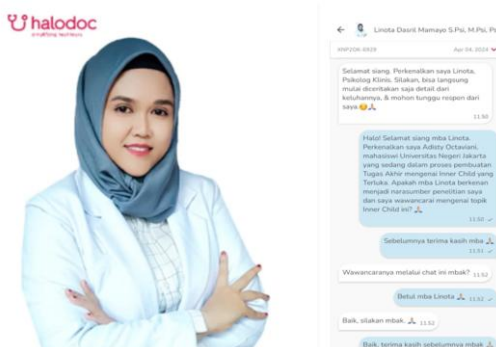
halodoc
simplifying healthcare

Linota Dasril Mamayo S.Psi, M.Psi, Ps

INP206-6929 Apr 04, 2024

Selamat siang. Perkenalkan saya Linota, Psikolog Klinis. Silakan, bisa langsung mulai diceritakan saja detail dari keluhannya, & mohon tunggu respon dari saya 😊🙏
11.50

Halo! Selamat siang mba Linota. Perkenalkan saya Adisty Octaviani, mahasiswi Universitas Negeri Jakarta yang sedang dalam proses pembuatan Tugas Akhir mengenai Inner Child yang Terluka. Apakah mba Linota berkenan menjadi narasumber penelitian saya dan saya wawancarai mengenai topik Inner Child ini? 🙏
11.50

Sebelumnya terima kasih mba 🙏
11.51

Wawancaranya melalui chat ini mbak? 11.52

Betul mba Linota 🙏 11.52

Baik, silakan mbak. 🙏 11.52

Baik, terima kasih sebelumnya mbak 🙏